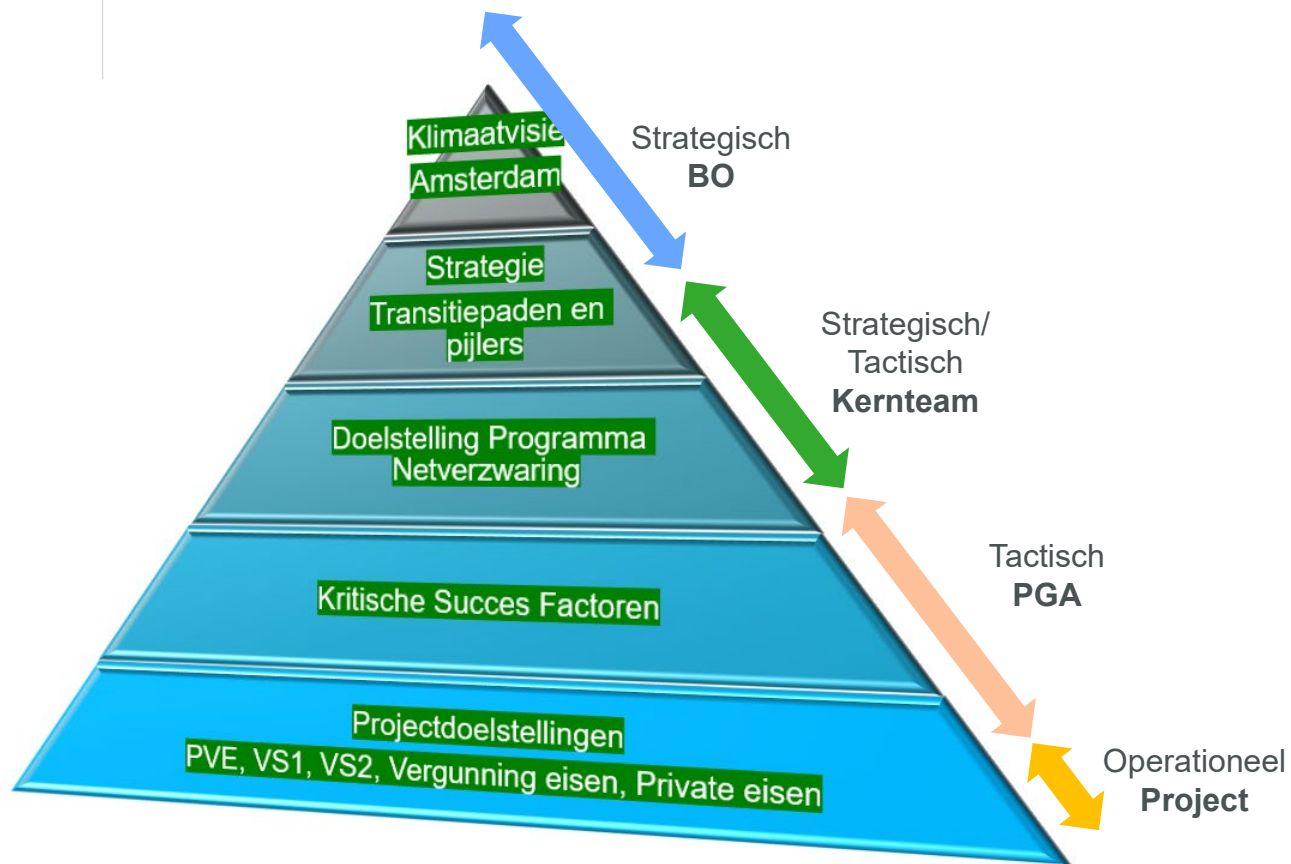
Klimaatvisie
Amsterdam

Strategie
Transitiepaden en pijlers

Doelstelling Programma Netverzwaring

Kritische Succes Factoren

Projectdoelstellingen
PVE, VS1, VS2, Vergunning eisen, Private eisen

Strategisch
BO

Strategisch/
Tactisch
Kernteam

Tactisch
PGA

Operationeel
Project